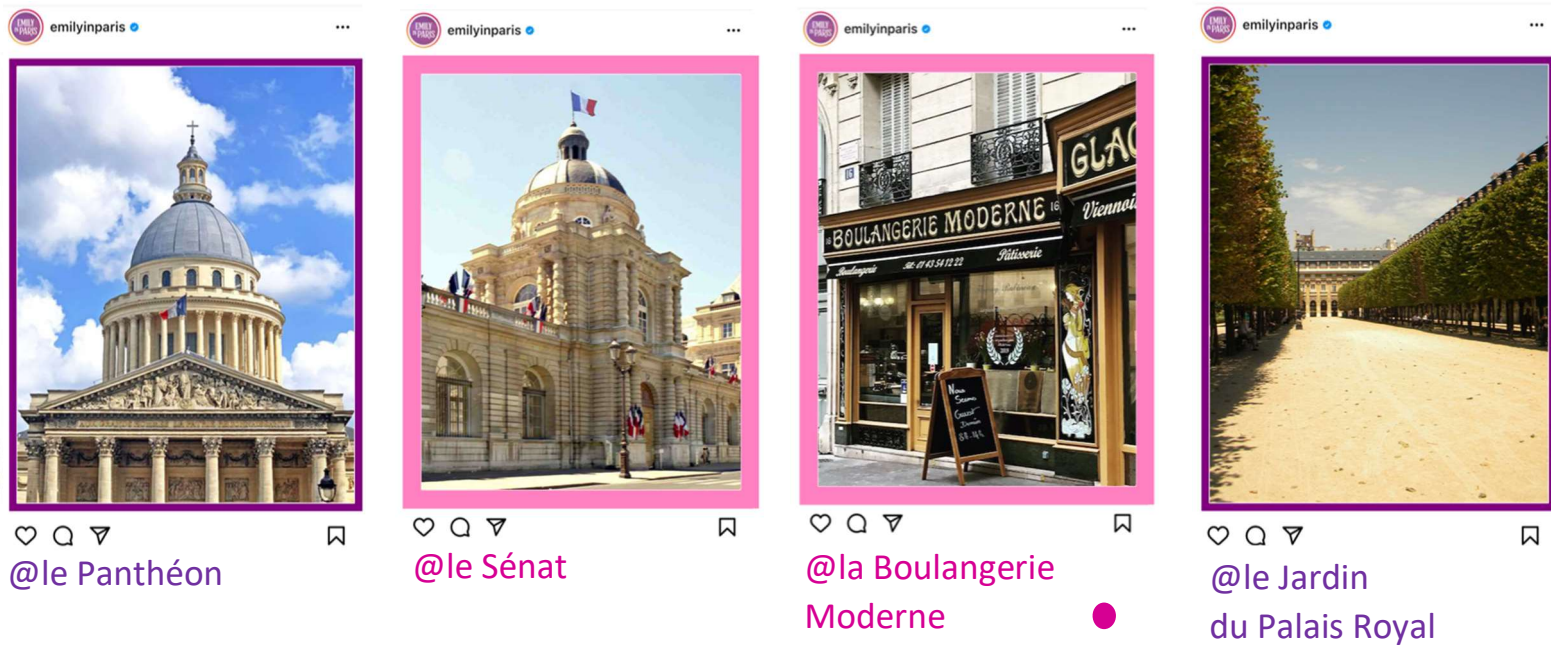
EMILY IN PARIS emilyinparis ···

@le Panthéon

EMILY IN PARIS emilyinparis ···

@le Sénat

EMILY IN PARIS emilyinparis ···

GLAC
BOULANGERIE MODERNE 16
Viennoi
Boulangerie Tél: 01 43 54 12 22 Pâtisserie
115

@la Boulangerie Moderne

EMILY IN PARIS emilyinparis ···

@le Jardin du Palais Royal